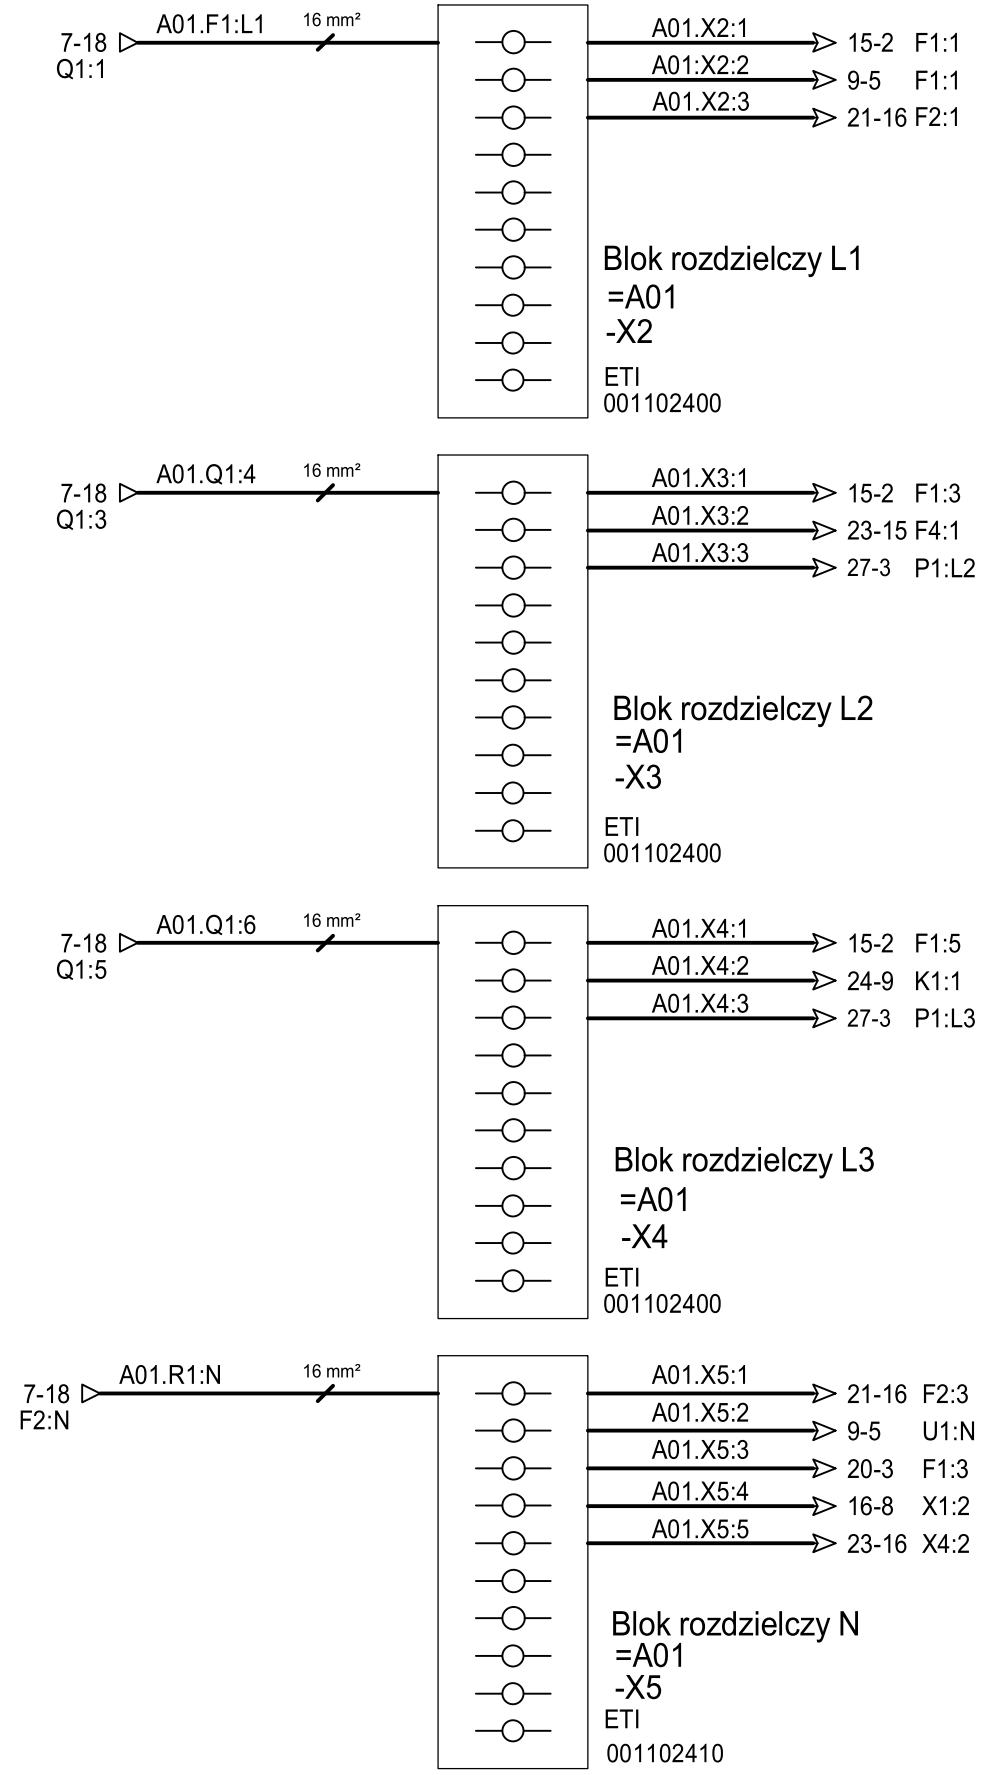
7-18
Q1:1

A01.F1:L1

16 mm²

A01.X2:1
15-2 F1:1

A01:X2:2
9-5 F1:1

A01.X2:3
21-16 F2:1

Blok rozdzielczy L1
=A01
-X2

ETI
001102400

7-18
Q1:3

A01.Q1:4

16 mm²

A01.X3:1
15-2 F1:3

A01.X3:2
23-15 F4:1

A01.X3:3
27-3 P1:L2

Blok rozdzielczy L2
=A01
-X3

ETI
001102400

7-18
Q1:5

A01.Q1:6

16 mm²

A01.X4:1
15-2 F1:5

A01.X4:2
24-9 K1:1

A01.X4:3
27-3 P1:L3

Blok rozdzielczy L3
=A01
-X4

ETI
001102400

7-18
F2:N

A01.R1:N

16 mm²

A01.X5:1
21-16 F2:3

A01.X5:2
9-5 U1:N

A01.X5:3
20-3 F1:3

A01.X5:4
16-8 X1:2

A01.X5:5
23-16 X4:2

Blok rozdzielczy N
=A01
-X5

ETI
001102410